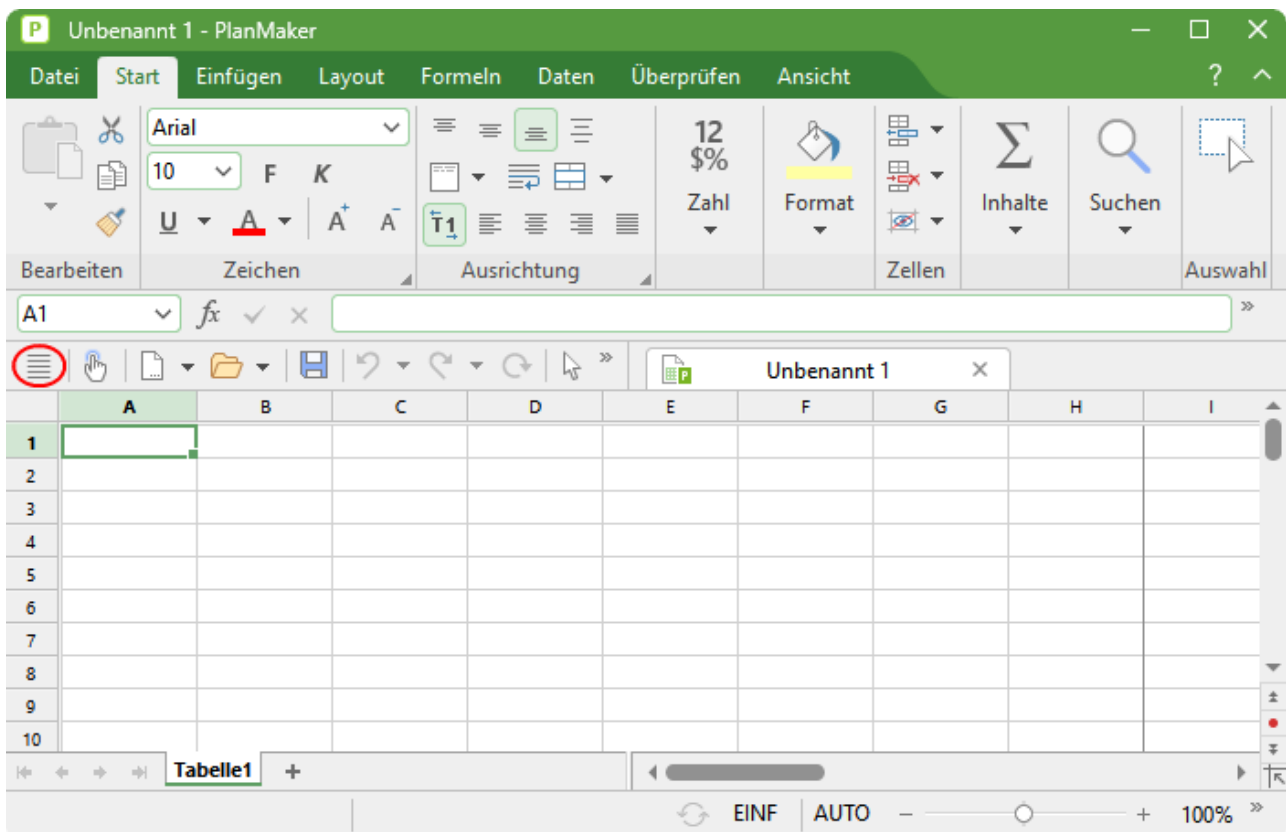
Unbenannt 1 - PlanMaker

Datei Start Einfügen Layout Formeln Daten Überprüfen Ansicht ?

Arial
10 F K
U A A A

12 $%
Zahl
Format
Inhalte
Suchen

Bearbeiten Zeichen Ausrichtung Zellen Auswahl

A1 fx ✓ ×

Unbenannt 1 ×

| | A | B | C | D | E | F | G | H | I |
|---|---|---|---|---|---|---|---|---|---|
| 1 | | | | | | | | | |
| 2 | | | | | | | | | |
| 3 | | | | | | | | | |
| 4 | | | | | | | | | |
| 5 | | | | | | | | | |
| 6 | | | | | | | | | |
| 7 | | | | | | | | | |
| 8 | | | | | | | | | |
| 9 | | | | | | | | | |
| 10 | | | | | | | | | |

Tabelle1 +

EINF AUTO – + 100%